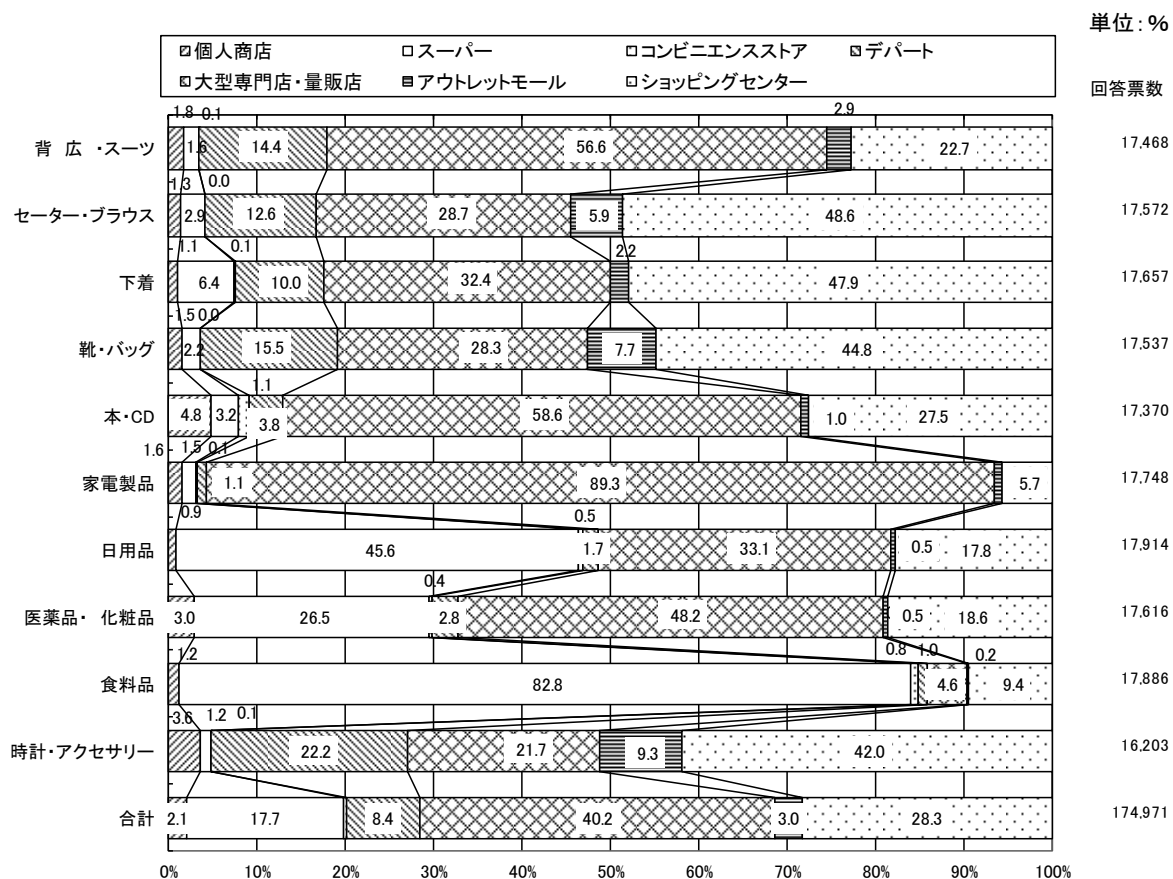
単位：%

個人商店　スーパー　コンビニエンスストア　デパート
大型専門店・量販店　アウトレットモール　ショッピングセンター

回答票数

背広・スーツ　1.8　0.1　1.6　14.4　56.6　2.9　22.7　17,468
セーター・ブラウス　1.3　0.0　2.9　12.6　28.7　5.9　48.6　17,572
下着　1.1　0.1　6.4　10.0　32.4　2.2　47.9　17,657
靴・バッグ　1.5　0.0　2.2　15.5　28.3　7.7　44.8　17,537
本・CD　4.8　3.2　1.1　3.8　58.6　1.0　27.5　17,370
家電製品　1.6　1.5　0.1　1.1　89.3　5.7　17,748
日用品　0.9　45.6　0.5　1.7　33.1　0.5　17.8　17,914
医薬品・化粧品　3.0　26.5　0.4　2.8　48.2　0.5　18.6　17,616
食料品　1.2　82.8　0.8　1.0　0.2　4.6　9.4　17,886
時計・アクセサリー　3.6　1.2　0.1　22.2　21.7　9.3　42.0　16,203
合計　2.1　17.7　8.4　40.2　3.0　28.3　174,971

0%　10%　20%　30%　40%　50%　60%　70%　80%　90%　100%